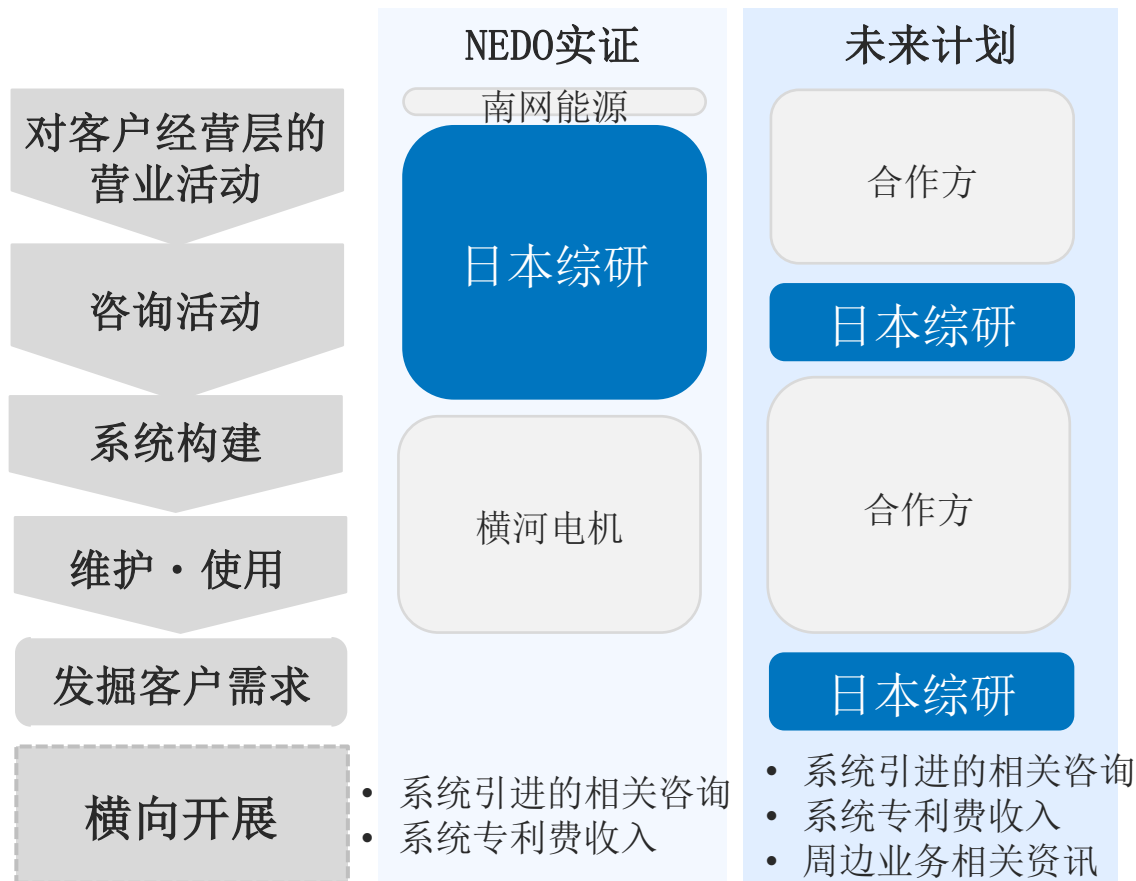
NEDO实证

未来计划

对客户经营层的营业活动

咨询活动

系统构建

维护・使用

发掘客户需求

横向开展

南网能源

日本综研

横河电机

• 系统引进的相关咨询
• 系统专利费收入

合作方

日本综研

合作方

日本综研

• 系统引进的相关咨询
• 系统专利费收入
• 周边业务相关资讯